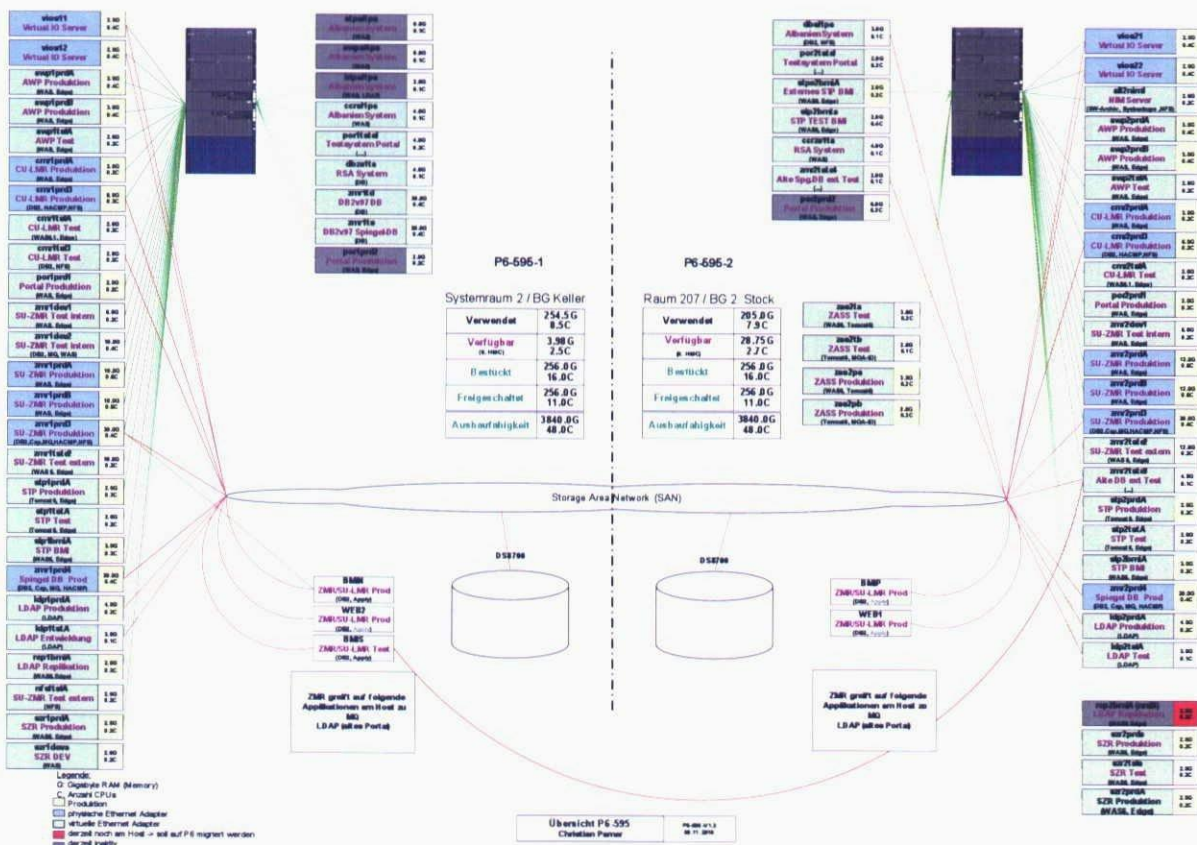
vios11
Virtual IO Server
vios12
Virtual IO Server
awp1prdA
AWP Produktion
awp1prdB
AWP Produktion
awp1tstA
AWP Test
cmr1prdA
CU-LMR Produktion
cmr1prd3
CU-LMR Produktion
cmr1tstA
CU-LMR Test
cmr1tst2
CU-LMR Test
port1prdl
Portal Produktion
zmr1dev1
SU-ZMR Test intern
zmr1dev2
SU-ZMR Test intern
zmr1prdA
SU-ZMR Produktion
zmr1prdB
SU-ZMR Produktion
zmr1prd3
SU-ZMR Produktion
zmr1tstl
SU-ZMR Test extern
stp1prdA
STP Produktion
stp1tstA
STP Test
stp1bmiA
STP BMI
zmr1prd4
Spingel DB Prod
ldp1prdA
LDAP Produktion
ldp1tstA
LDAP Entwicklung
rep1bmiA
LDAP Replikation
nfs1tstA
SU-ZMR Test extern
szr1prdA
SZR Produktion
szr1devs
SZR DEV

Legende:
G: Gigabyte RAM (Memory)
C: Anzahl CPUs
Produktion
physische Ethernet Adapter
virtuelle Ethernet Adapter
derzeit noch am Host -> soll auf P6 migriert werden
derzeit inaktiv

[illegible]
Albanien System
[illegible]
Albanien System
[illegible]
Albanien System
ccra1tps
Albanien System
port1stal
Testsystem Portal
dbzs1ts
RSA System
zmr1td
DB2v97 DB
zmr1ts
DB2v97 SpiegelDB
port1prdl
Portal Produktion

dbal1ps
Albanien System
port1stal
Testsystem Portal
stp2bmiA
Externes STP BMI
stp2bmiz
STP TEST BMI
ccrza1ts
RSA System
zmr2tstd
Alte SpgDB ext Test
pos2prdl
Portal Produktion

P6-595-1
Systemraum 2 / BG Keller

| Verwendet | 254.5G 8.5C |
|---|---|
| Verfügbar | 3.98G 2.5C |
| Bestückt | 256.0G 16.0C |
| Freigeschaltet | 256.0G 11.0C |
| Ausbaufähigkeit | 3840.0G 48.0C |

P6-595-2
Raum 207 / BG 2. Stock

| Verwendet | 205.0G 7.9C |
|---|---|
| Verfügbar | 28.75G 2.7C |
| Bestückt | 256.0G 16.0C |
| Freigeschaltet | 256.0G 11.0C |
| Ausbaufähigkeit | 3840.0G 48.0C |

zas2ta
ZASS Test
zas2tb
ZASS Test
zas2pa
ZASS Produktion
zas2pb
ZASS Produktion

vios21
Virtual IO Server
vios22
Virtual IO Server
all2nimd
NIM Server
awp2prdA
AWP Produktion
awp2prdB
AWP Produktion
awp2tstA
AWP Test
cmr2prdA
CU-LMR Produktion
cmr2prd3
CU-LMR Produktion
cmr2tstA
CU-LMR Test
pod2prdl
Portal Produktion
zmr2dev1
SU-ZMR Test intern
zmr2prdA
SU-ZMR Produktion
zmr2prdB
SU-ZMR Produktion
zmr2prd3
SU-ZMR Produktion
zmr2tstd
SU-ZMR Test extern
zmr2tstd
Alte DB ext Test
stp2prdA
STP Produktion
stp2tstA
STP Test
stp2bmiA
STP BMI
zmr2prd4
Spiegel DB Prod
ldp2prdA
LDAP Produktion
ldp2tstA
LDAP Test
rep2bmiA
LDAP Replikation
szr2prdz
SZR Produktion
szr2tstA
SZR Test
szr2prdA
SZR Produktion

Storage Area Network (SAN)

DS8700
DS8700

BMIK
ZMR/SU-LMR Prod
WEB2
ZMR/SU-LMR Prod
BMIS
ZMR/SU-LMR Test

BMIP
ZMR/SU-LMR Prod
WEB1
ZMR/SU-LMR Prod

ZMR greift auf folgende Applikationen am Host zu
MG
LDAP (alles Portal)

ZMR greift auf folgende Applikationen am Host zu
MG
LDAP (alles Portal)

Übersicht P6-595
Christian Parner